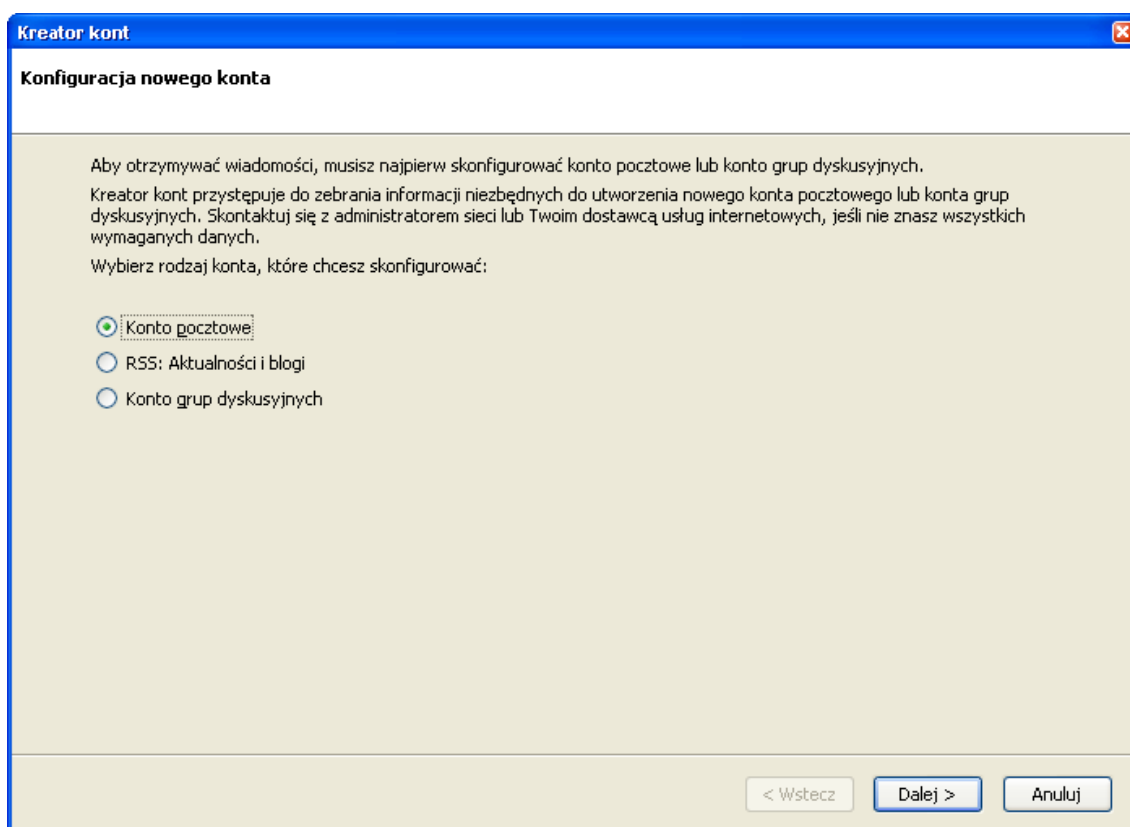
Kreator kont

Konfiguracja nowego konta

Aby otrzymywać wiadomości, musisz najpierw skonfigurować konto pocztowe lub konto grup dyskusyjnych.

Kreator kont przystępuje do zebrania informacji niezbędnych do utworzenia nowego konta pocztowego lub konta grup dyskusyjnych. Skontaktuj się z administratorem sieci lub Twoim dostawcą usług internetowych, jeśli nie znasz wszystkich wymaganych danych.

Wybierz rodzaj konta, które chcesz skonfigurować:

Konto pocztowe

RSS: Aktualności i blogi

Konto grup dyskusyjnych

< Wstecz

Dalej >

Anuluj